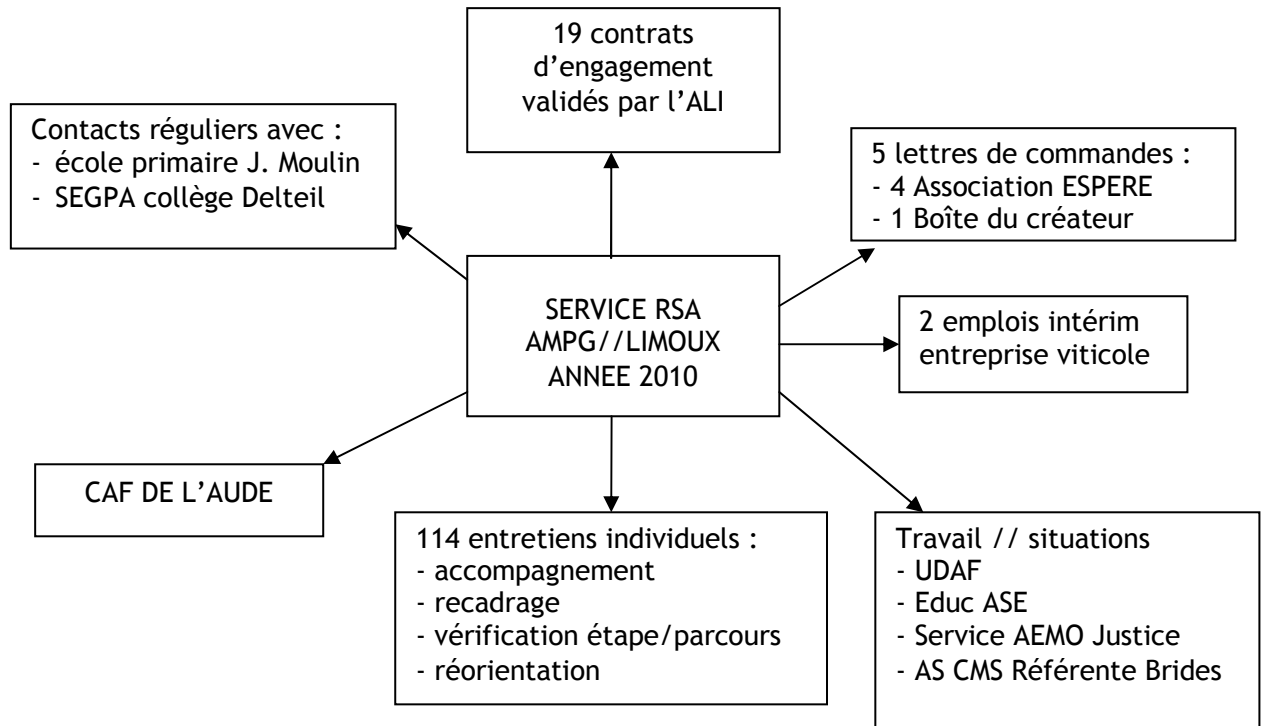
SERVICE RSA
AMPG//LIMOUX
ANNEE 2010

19 contrats d'engagement validés par l'ALI

Contacts réguliers avec :
- école primaire J. Moulin
- SEGPA collège Delteil

5 lettres de commandes :
- 4 Association ESPERE
- 1 Boîte du créateur

2 emplois intérim entreprise viticole

CAF DE L'AUDE

114 entretiens individuels :
- accompagnement
- recadrage
- vérification étape/parcours
- réorientation

Travail // situations
- UDAF
- Educ ASE
- Service AEMO Justice
- AS CMS Référente Brides